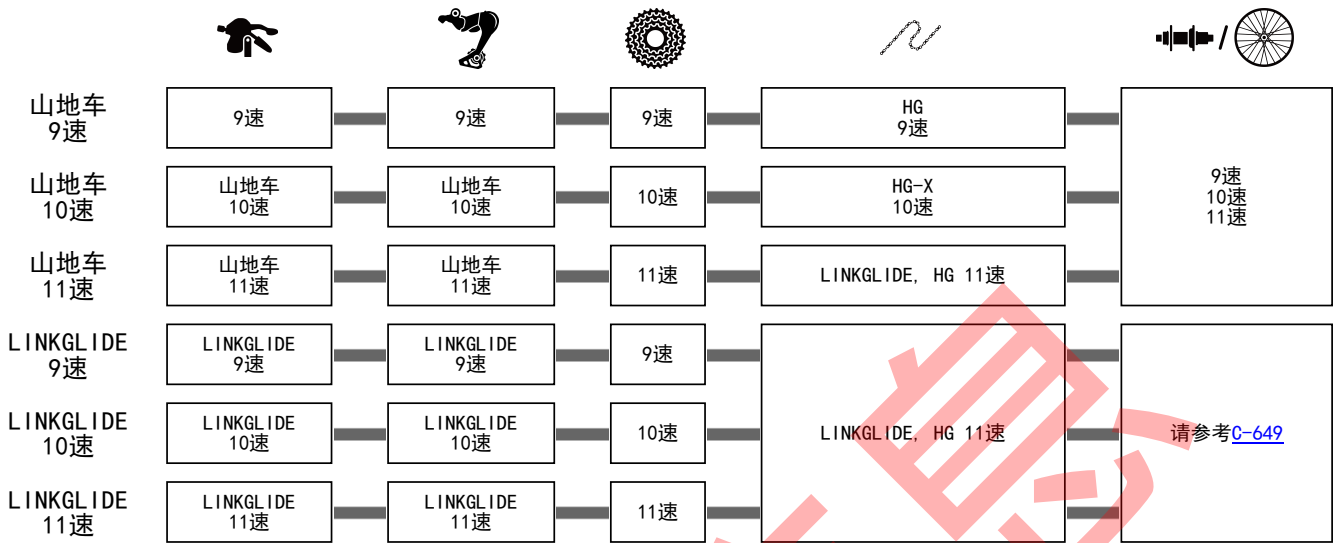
| | | | | | |
|---|---|---|---|---|---|
| 山地车 9速 | 9速 | 9速 | 9速 | HG 9速 | 9速 10速 11速 |
| 山地车 10速 | 山地车 10速 | 山地车 10速 | 10速 | HG-X 10速 | |
| 山地车 11速 | 山地车 11速 | 山地车 11速 | 11速 | LINKGLIDE, HG 11速 | |
| LINKGLIDE 9速 | LINKGLIDE 9速 | LINKGLIDE 9速 | 9速 | LINKGLIDE, HG 11速 | 请参考C-649 |
| LINKGLIDE 10速 | LINKGLIDE 10速 | LINKGLIDE 10速 | 10速 | | |
| LINKGLIDE 11速 | LINKGLIDE 11速 | LINKGLIDE 11速 | 11速 | | |